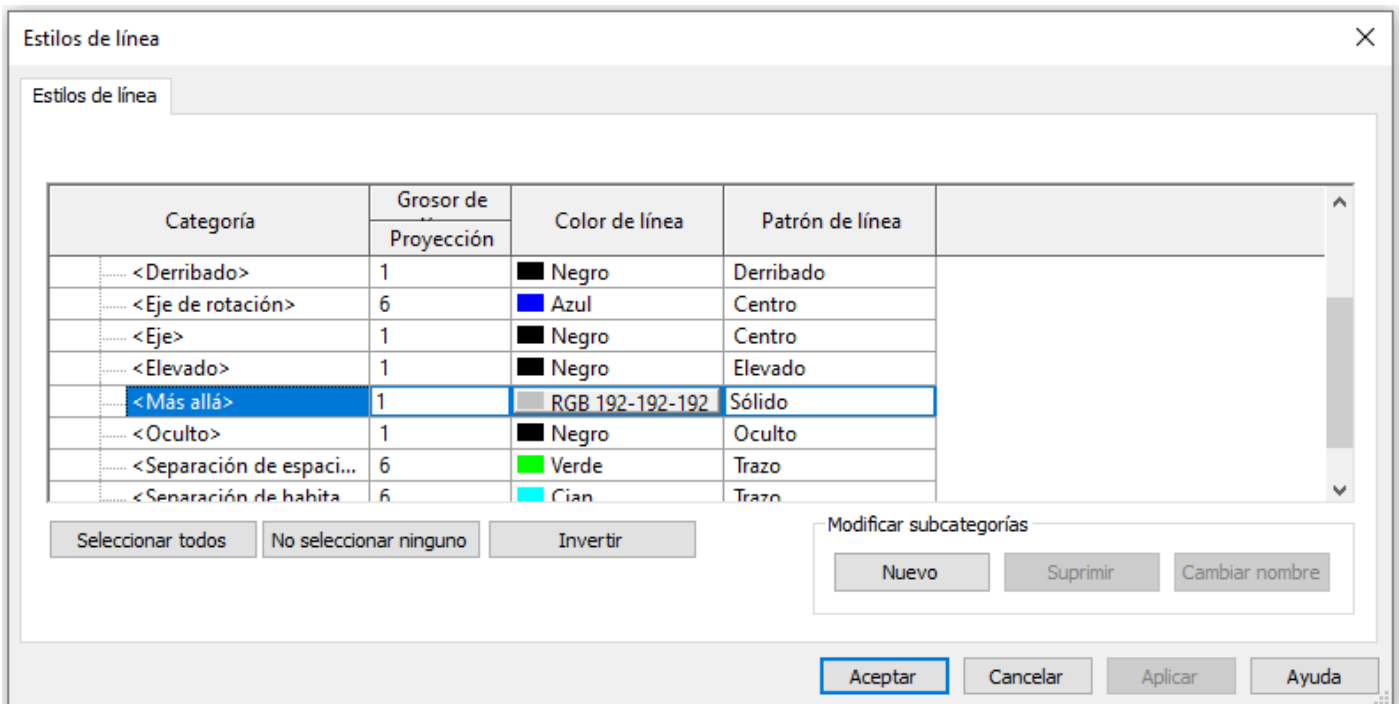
Estilos de línea

Estilos de línea

| Categoría | Grosor de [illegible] Proyección | Color de línea | Patrón de línea |
|---|---|---|---|
| <Derribado> | 1 | Negro | Derribado |
| <Eje de rotación> | 6 | Azul | Centro |
| <Eje> | 1 | Negro | Centro |
| <Elevado> | 1 | Negro | Elevado |
| <Más allá> | 1 | RGB 192-192-192 | Sólido |
| <Oculto> | 1 | Negro | Oculto |
| <Separación de espaci... | 6 | Verde | Trazo |
| <Separación de habita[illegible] | 6 | Cian | Trazo |

Seleccionar todos
No seleccionar ninguno
Invertir

Modificar subcategorías
Nuevo
Suprimir
Cambiar nombre

Aceptar
Cancelar
Aplicar
Ayuda